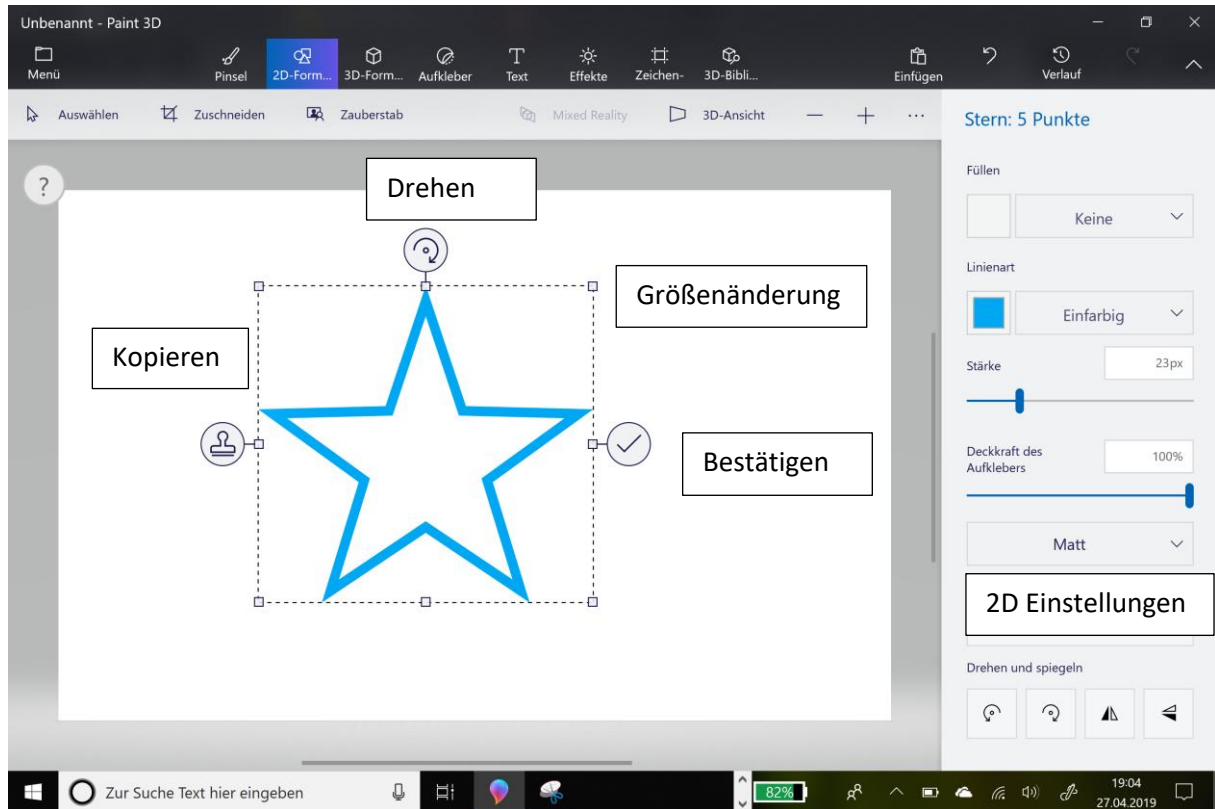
Unbenannt - Paint 3D

Menü
Pinsel
2D-Form...
3D-Form...
Aufkleber
Text
Effekte
Zeichen-
3D-Bibli...
Einfügen
Verlauf

Auswählen
Zuschneiden
Zauberstab
Mixed Reality
3D-Ansicht
...

Stern: 5 Punkte

Füllen
Keine

Linienart
Einfarbig

Stärke
23px

Deckkraft des Aufklebers
100%

Matt

2D Einstellungen

Drehen und spiegeln

?

Drehen

Größenänderung

Kopieren

Bestätigen

Zur Suche Text hier eingeben
82%
19:04
27.04.2019